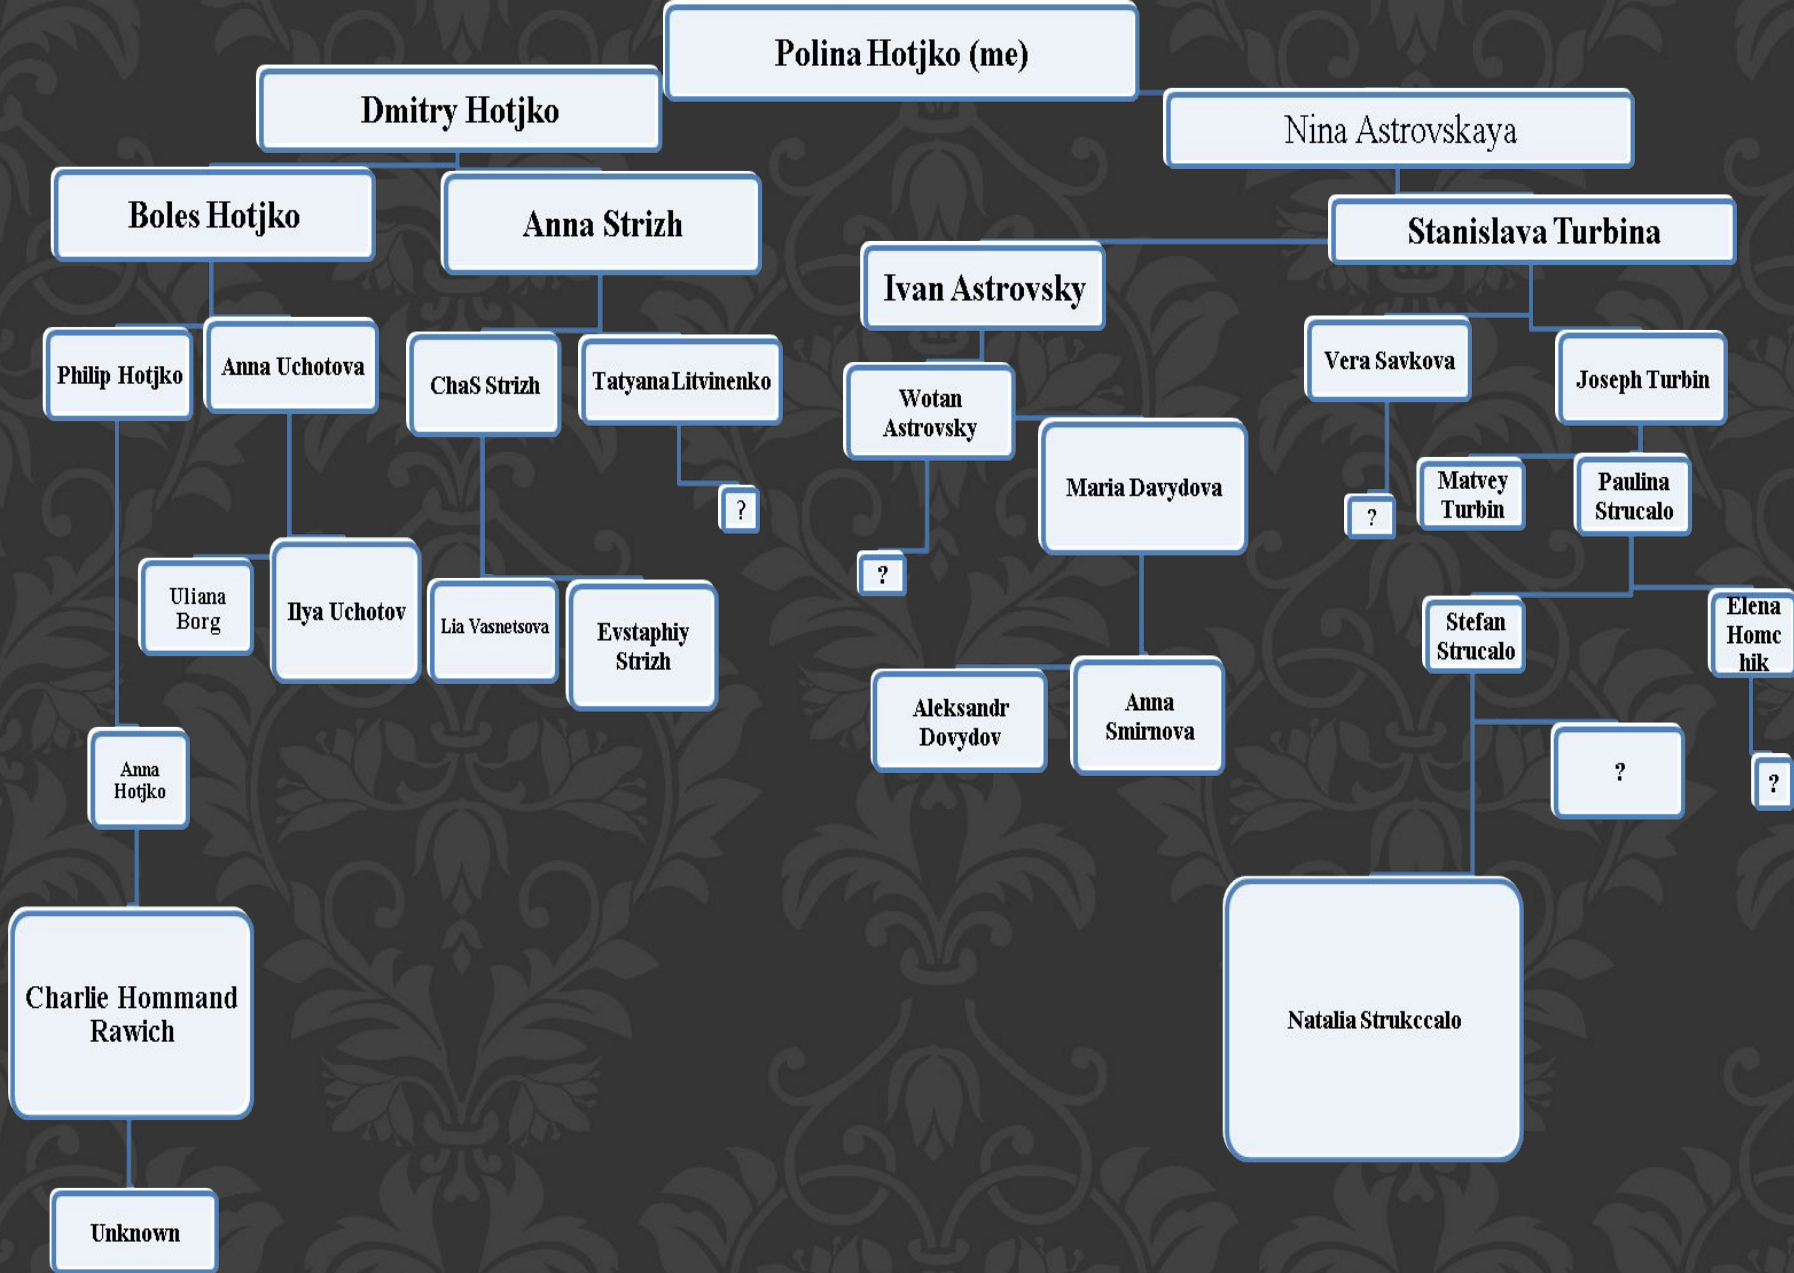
Polina Hotjko (me)

Dmitry Hotjko

Nina Astrovskaya

Boles Hotjko

Anna Strizh

Stanislava Turbina

Ivan Astrovsky

Philip Hotjko

Anna Uchotova

ChaS Strizh

Tatyana Litvinenko

Vera Savkova

Joseph Turbin

Wotan Astrovsky

Maria Davydova

?

?

?

Matvey Turbin

Paulina Strucalo

Uliana Borg

Ilya Uchotov

Lia Vasnetsova

Evstaphiy Strizh

Stefan Strucalo

Elena Homc hik

Aleksandr Dovydov

Anna Smirnova

?

?

Anna Hotjko

Charlie Hommand Rawich

Natalia Strukccalo

Unknown